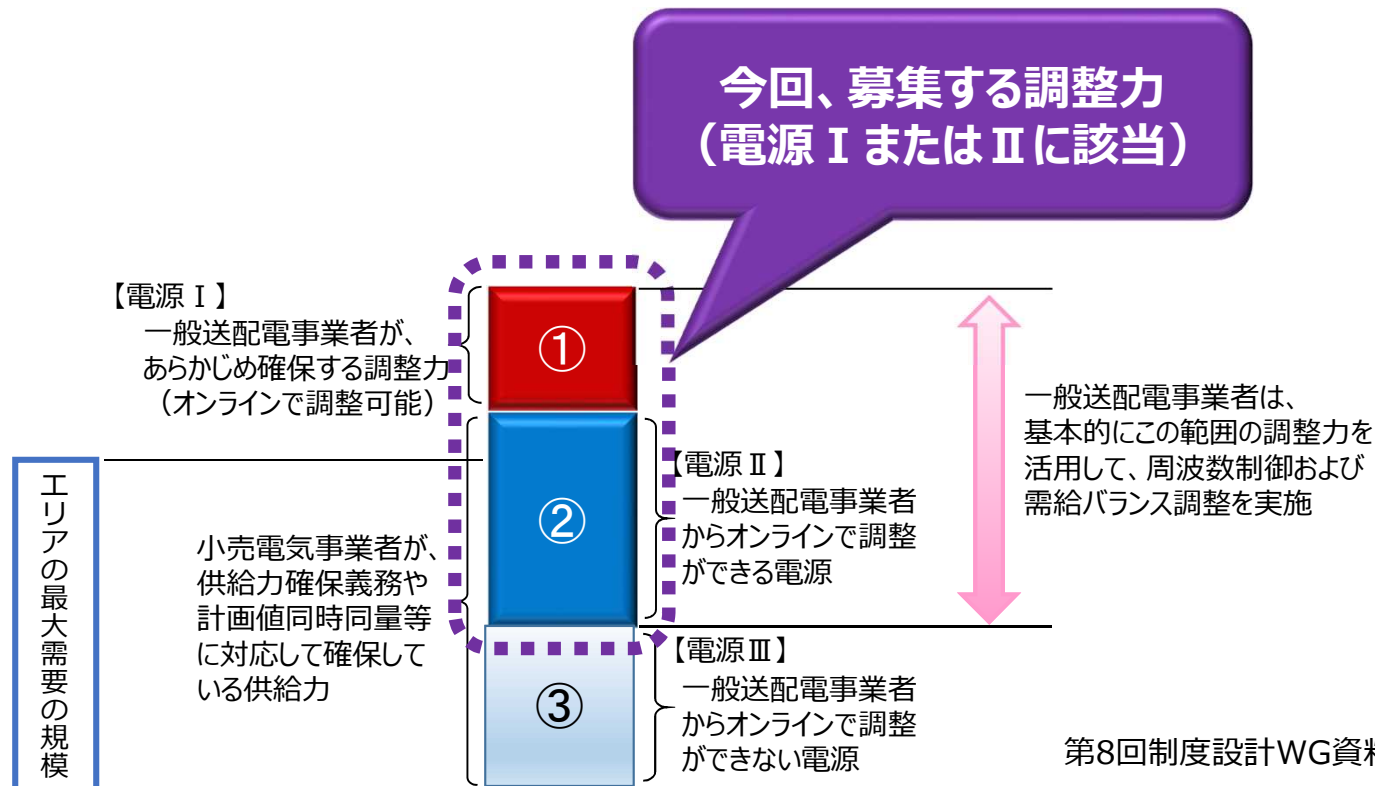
今回、募集する調整力
（電源Ⅰまたは Ⅱに該当）

【電源Ⅰ】
一般送配電事業者が、あらかじめ確保する調整力（オンラインで調整可能）

①

②

③

【電源Ⅱ】
一般送配電事業者からオンラインで調整ができる電源

【電源Ⅲ】
一般送配電事業者からオンラインで調整ができない電源

一般送配電事業者は、基本的にこの範囲の調整力を活用して、周波数制御および需給バランス調整を実施

エリアの最大需要の規模

小売電気事業者が、供給力確保義務や計画値同時同量等に対応して確保している供給力

第8回制度設計WG資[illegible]